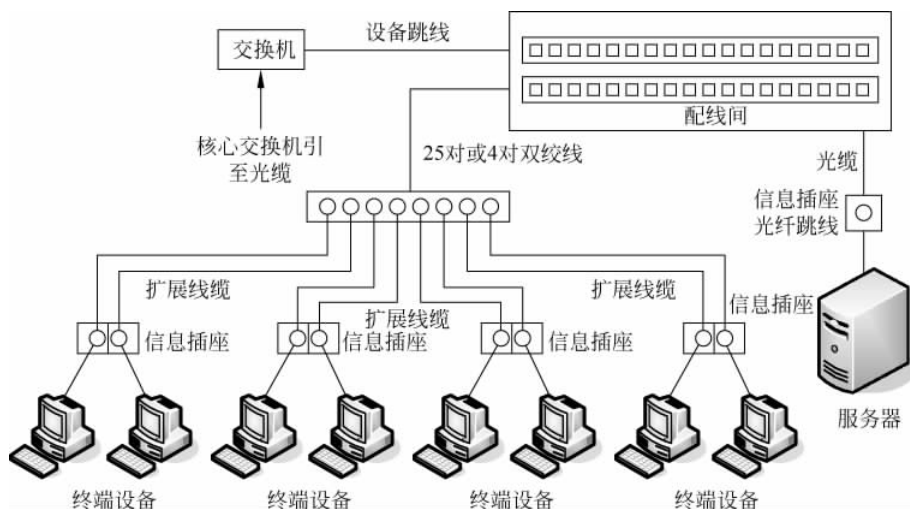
交换机

设备跳线

配线间

核心交换机引至光缆

25对或4对双绞线

光缆

信息插座光纤跳线

扩展线缆

扩展线缆

扩展线缆

信息插座

信息插座

信息插座

信息插座

信息插座

服务器

终端设备

终端设备

终端设备

终端设备